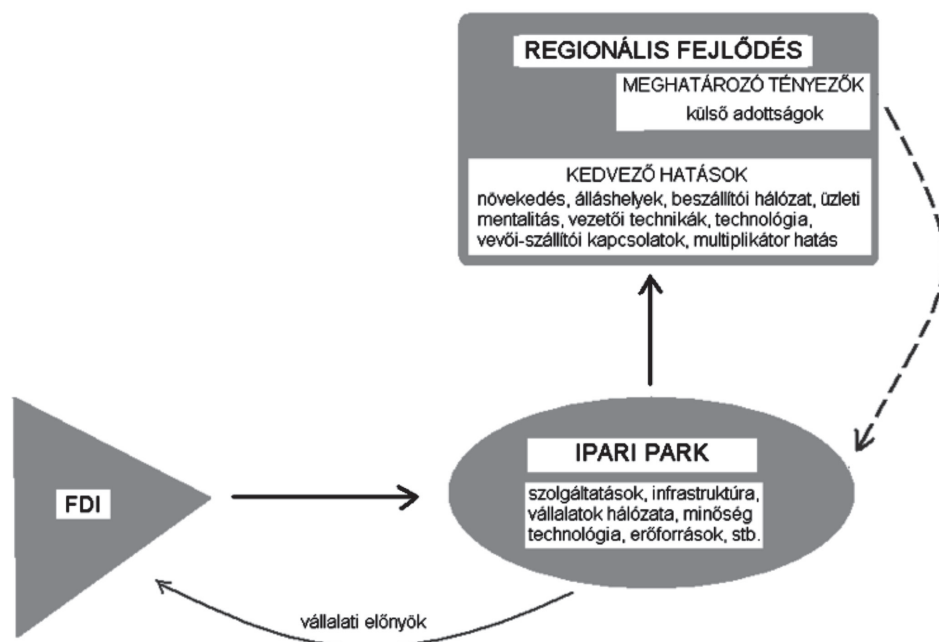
REGIONÁLIS FEJLŐDÉS

MEGHATÁROZÓ TÉNYEZŐK

külső adottságok

KEDVEZŐ HATÁSOK

növekedés, álláshelyek, beszállítói hálózat, üzleti mentalitás, vezetői technikák, technológia, vevői-szállítói kapcsolatok, multiplikátor hatás

FDI

IPARI PARK

szolgáltatások, infrastruktúra, vállalatok hálózata, minőség technológia, erőforrások, stb.

vállalati előnyök